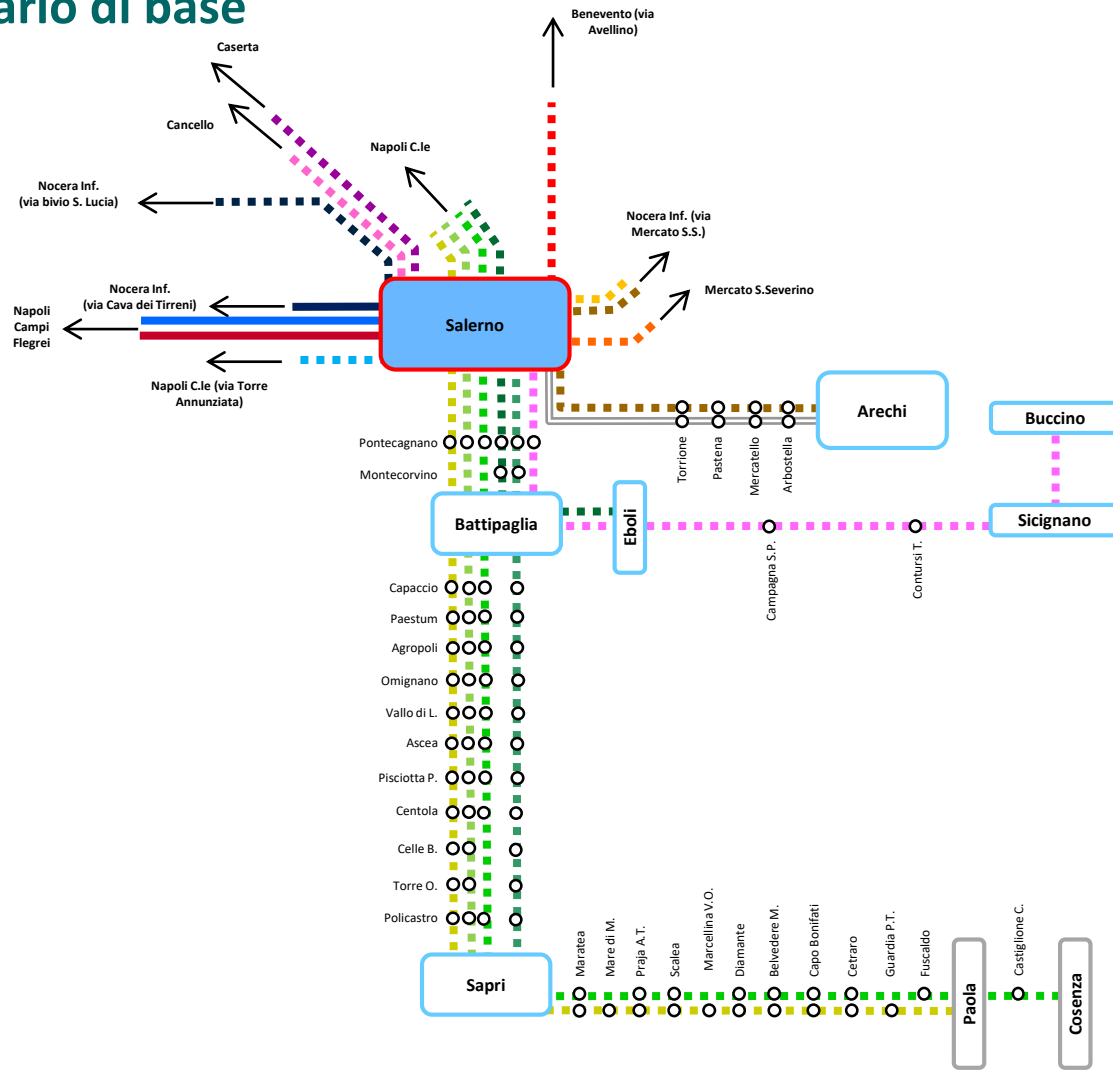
ario di base

Benevento (via Avellino)

Caserta

Cancello

Napoli C.le

Nocera Inf. (via bivio S. Lucia)

Nocera Inf. (via Mercato S.S.)

Mercato S.Severino

Nocera Inf. (via Cava dei Tirreni)

Napoli Campi Flegrei

Salerno

Napoli C.le (via Torre Annunziata)

Arechi

Buccino

Torrione

Pastena

Mercatello

Arbostella

Pontecagnano

Montecorvino

Battipaglia

Eboli

Campagna S.P.

Contursi T.

Sicignano

Capaccio

Paestum

Agropoli

Omignano

Vallo di L.

Ascea

Pisciotta P.

Centola

Celle B.

Torre O.

Policastro

Sapri

Maratea

Mare di M.

Praja A.T.

Scalea

Marcellina V.O.

Diamante

Belvedere M.

Capo Bonifati

Cetraro

Guardia P.T.

Fuscaldo

Paola

Castiglione C.

Cosenza